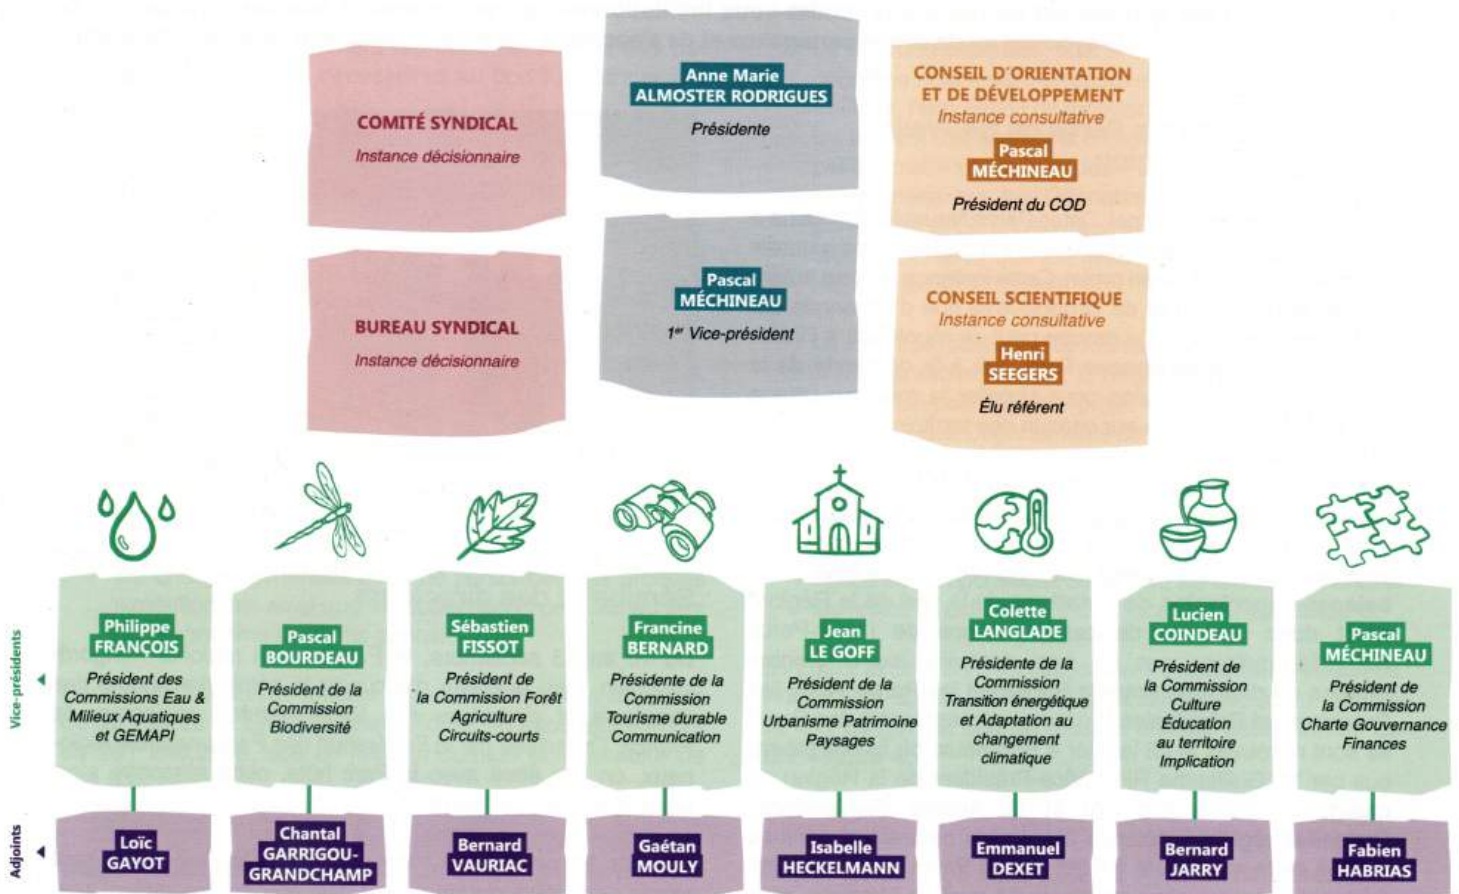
COMITÉ SYNDICAL
Instance décisionnaire

Anne Marie
ALMOSTER RODRIGUES
Présidente

CONSEIL D'ORIENTATION ET DE DÉVELOPPEMENT
Instance consultative
Pascal
MÉCHINEAU
Président du COD

BUREAU SYNDICAL
Instance décisionnaire

Pascal
MÉCHINEAU
$1^{er}$ Vice-président

CONSEIL SCIENTIFIQUE
Instance consultative
Henri
SEEGERS
Élu référent

Vice-présidents

Philippe
FRANÇOIS
Président des Commissions Eau & Milieux Aquatiques et GEMAPI

Pascal
BOURDEAU
Président de la Commission Biodiversité

Sébastien
FISSOT
Président de la Commission Forêt Agriculture Circuits-courts

Francine
BERNARD
Présidente de la Commission Tourisme durable Communication

Jean
LE GOFF
Président de la Commission Urbanisme Patrimoine Paysages

Colette
LANGLADE
Présidente de la Commission Transition énergétique et Adaptation au changement climatique

Lucien
COINDEAU
Président de la Commission Culture Éducation au territoire Implication

Pascal
MÉCHINEAU
Président de la Commission Charte Gouvernance Finances

Adjoints

Loïc
GAYOT

Chantal
GARRIGOU-GRANDCHAMP

Bernard
VAURIAC

Gaëtan
MOULY

Isabelle
HECKELMANN

Emmanuel
DEXET

Bernard
JARRY

Fabien
HABRIAS